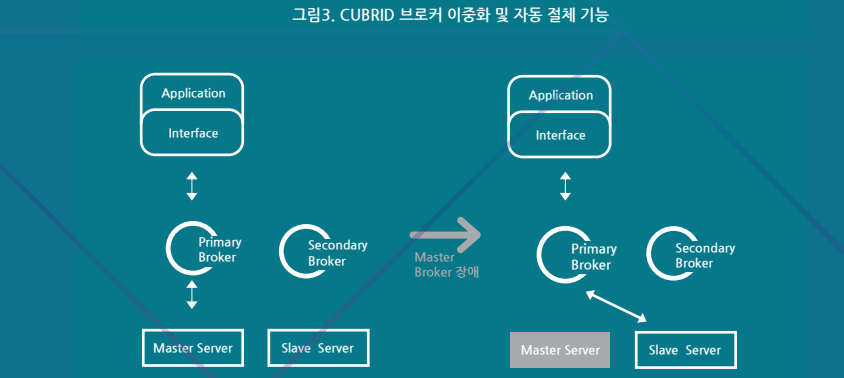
그림3. CUBRID 브로커 이중화 및 자동 절체 기능

Application

Interface

Primary Broker

Secondary Broker

Master Server

Slave Server

Master Broker 장애

Application

Interface

Primary Broker

Secondary Broker

Master Server

Slave Server